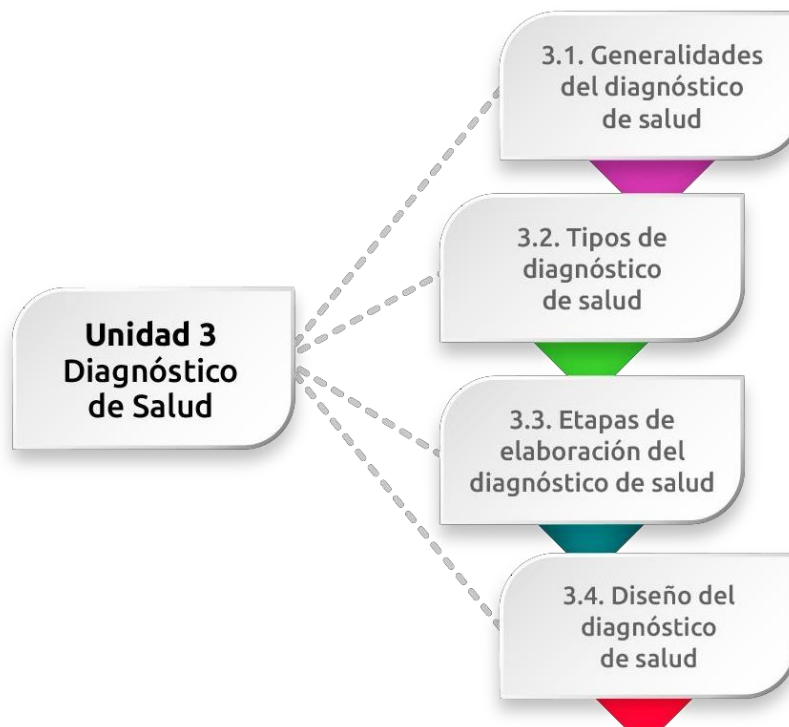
Unidad 3
Diagnóstico
de Salud

3.1. Generalidades del diagnóstico de salud

3.2. Tipos de diagnóstico de salud

3.3. Etapas de elaboración del diagnóstico de salud

3.4. Diseño del diagnóstico de salud